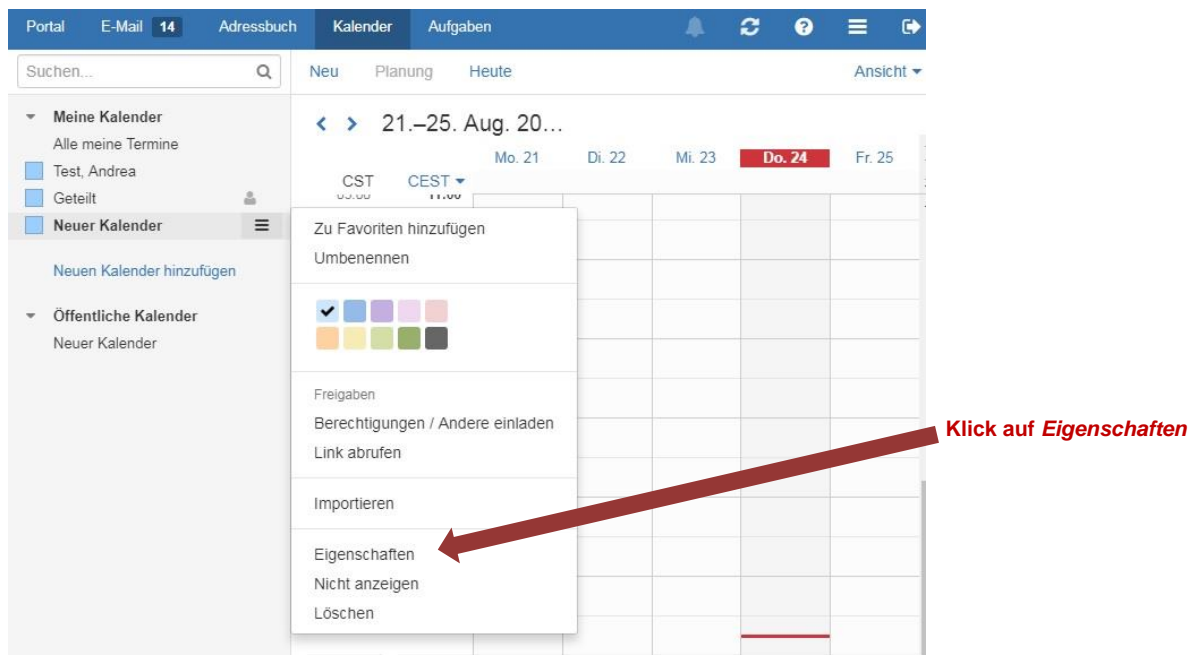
Portal E-Mail 14 Adressbuch Kalender Aufgaben

Suchen...

Neu Planung Heute Ansicht

Meine Kalender
Alle meine Termine
Test, Andrea
Geteilt
Neuer Kalender

Neuen Kalender hinzufügen

Öffentliche Kalender
Neuer Kalender

21.–25. Aug. 20…

Mo. 21 Di. 22 Mi. 23 Do. 24 Fr. 25

CST CEST

Zu Favoriten hinzufügen
Umbenennen

Freigaben
Berechtigungen / Andere einladen
Link abrufen

Importieren

Eigenschaften
Nicht anzeigen
Löschen

Klick auf *Eigenschaften*